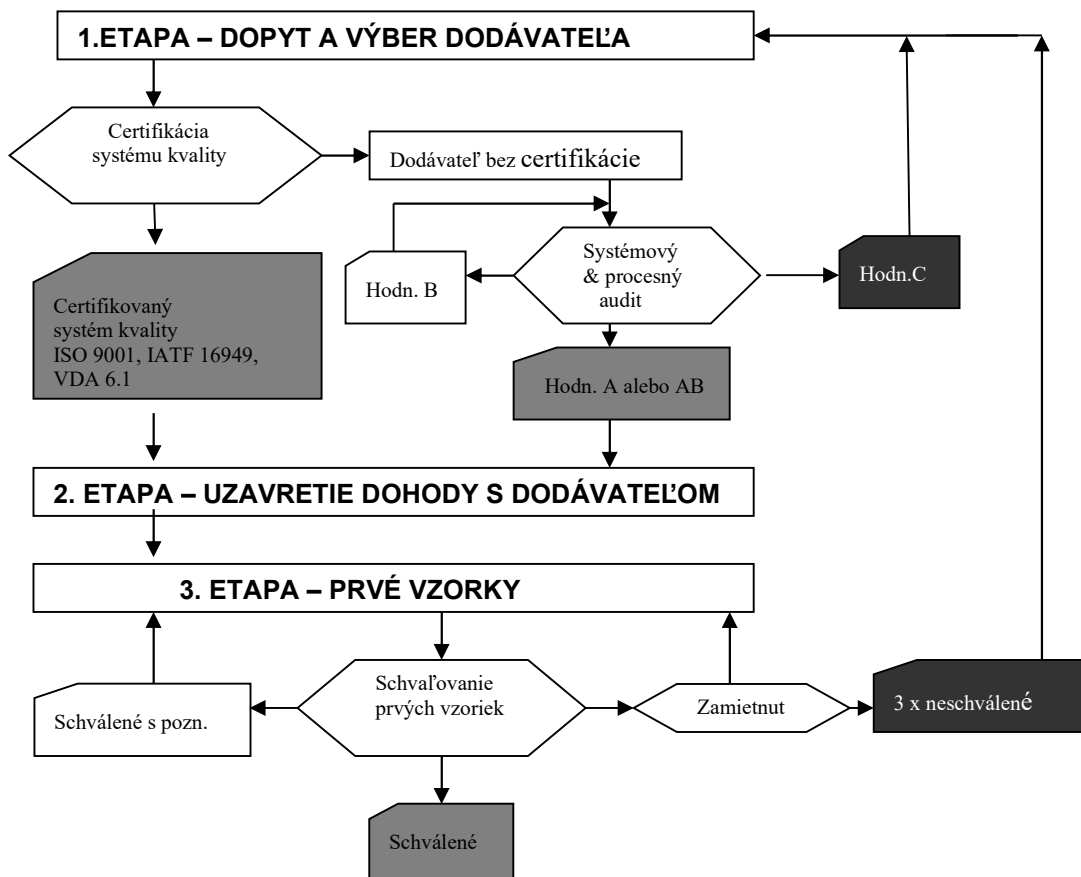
1.ETAPA – DOPYT A VÝBER DODÁVATEĽA

Certifikácia systému kvality

Dodávateľ bez certifikácie

Hodn. B

Systémový & procesný audit

Hodn.C

Certifikovaný systém kvality ISO 9001, IATF 16949, VDA 6.1

Hodn. A alebo AB

2. ETAPA – UZAVRETIE DOHODY S DODÁVATEĽOM

3. ETAPA – PRVÉ VZORKY

Schválené s pozn.

Schvaľovanie prvých vzoriek

Zamietnut

3 x neschválené

Schválené